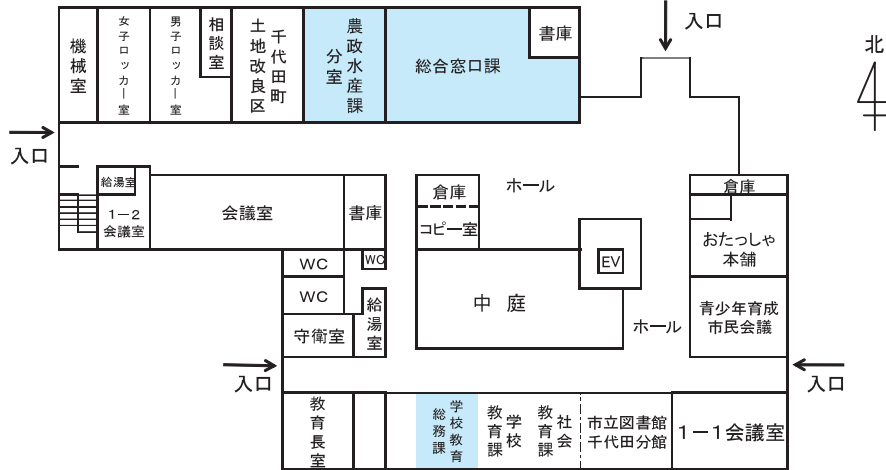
機械室

女子ロッカー室

男子ロッカー室

相談室

千代田町土地改良区

農政水産課分室

総合窓口課

書庫

入口

北

入口

給湯室

1－2会議室

会議室

書庫

倉庫

コピー室

ホール

倉庫

おたっしゃ本舗

WC

WC

WC

給湯室

守衛室

EV

中庭

ホール

青少年育成市民会議

入口

入口

教育長室

学校教育総務課

学校教育課

社会教育課

市立図書館千代田分館

1－1会議室